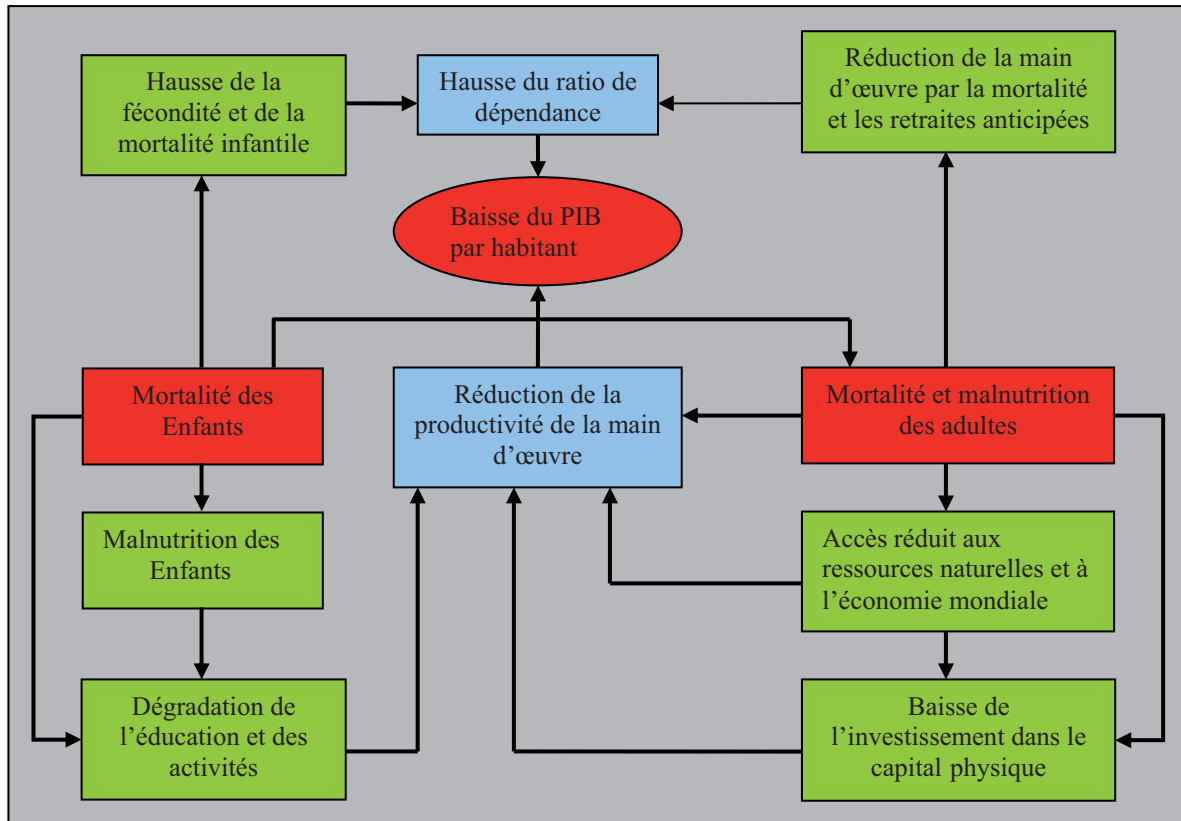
Hausse de la fécondité et de la mortalité infantile

Hausse du ratio de dépendance

Réduction de la main d'œuvre par la mortalité et les retraites anticipées

Baisse du PIB par habitant

Mortalité des Enfants

Réduction de la productivité de la main d'œuvre

Mortalité et malnutrition des adultes

Malnutrition des Enfants

Accès réduit aux ressources naturelles et à l'économie mondiale

Dégradation de l'éducation et des activités

Baisse de l'investissement dans le capital physique